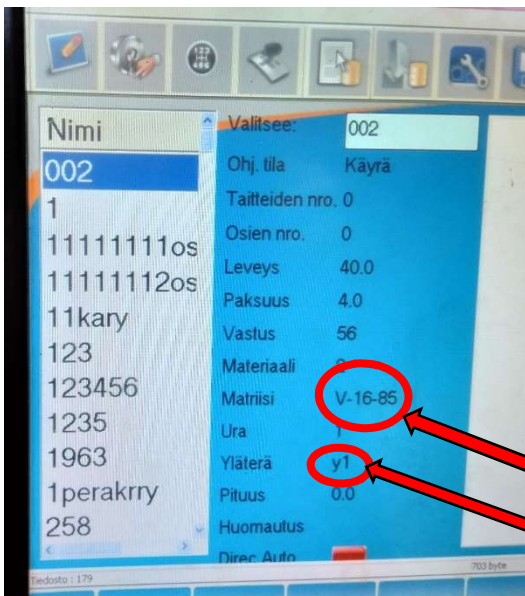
Nimi
002
1
11111111os
11111112os
11kary
123
123456
1235
1963
1perakrry
258

Valitsee: 002
Ohj. tila Käyrä
Taitteiden nro. 0
Osien nro. 0
Leveys 40.0
Paksuus 4.0
Vastus 56
Materiaali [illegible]
Matriisi V-16-85
Ura 1
Yläterä y1
Pituus 0.0
Huomautus
Direc Auto

Tiedosto : 179
703 byte